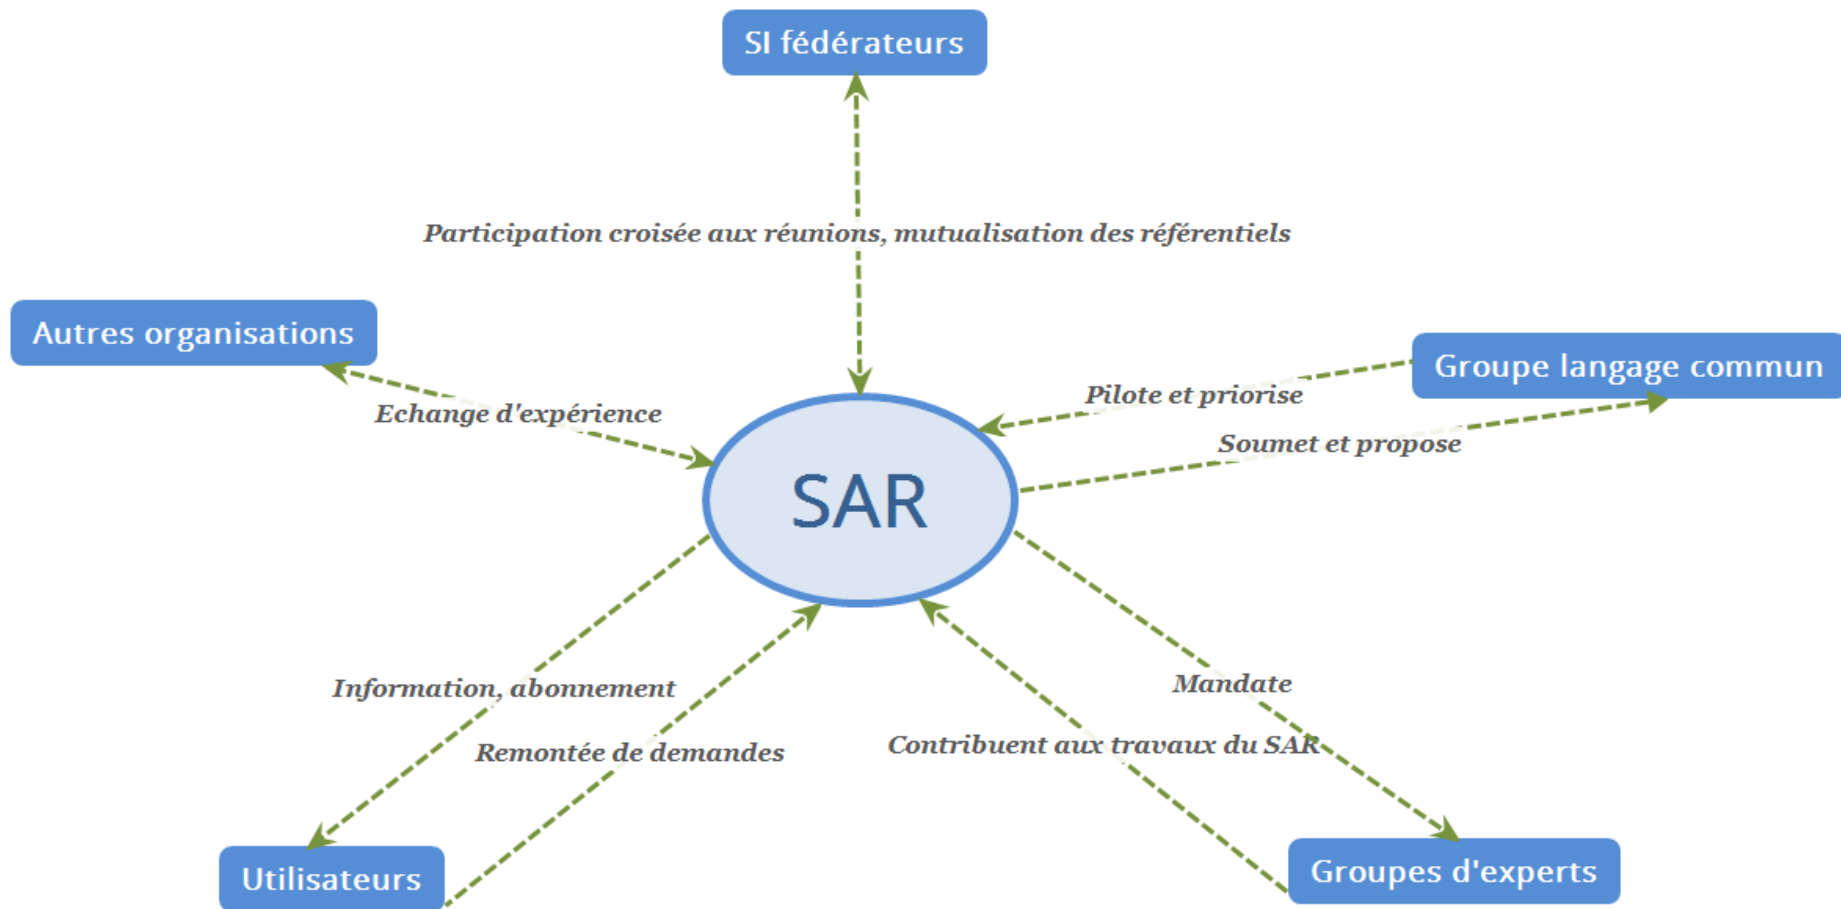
SI fédérateurs

Participation croisée aux réunions, mutualisation des référentiels

Autres organisations

Echange d'expérience

Groupe langage commun

Pilote et priorise

Soumet et propose

SAR

Information, abonnement

Remontée de demandes

Mandate

Contribuent aux travaux du SAR

Utilisateurs

Groupes d'experts